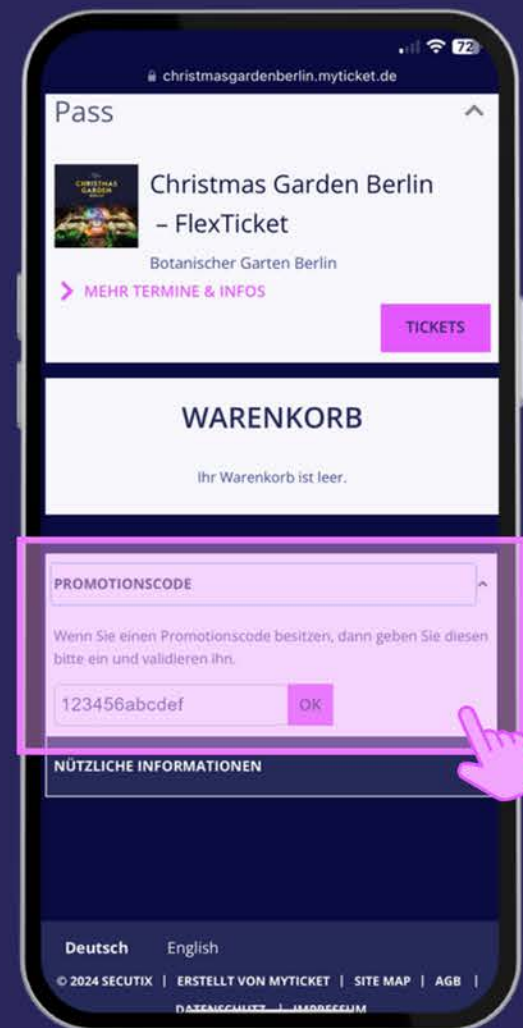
72

christmasgardenberlin.myticket.de

Pass

CHRISTMAS GARDEN

Christmas Garden Berlin – FlexTicket

Botanischer Garten Berlin

MEHR TERMINE & INFOS

TICKETS

WARENKORB

Ihr Warenkorb ist leer.

PROMOTIONSCODE

Wenn Sie einen Promotionscode besitzen, dann geben Sie diesen bitte ein und validieren ihn.

123456abcdef

OK

NÜTZLICHE INFORMATIONEN

Deutsch English

© 2024 SECUTIX | ERSTELLT VON MYTICKET | SITE MAP | AGB | DATENSCHUTZ | IMPRESSUM